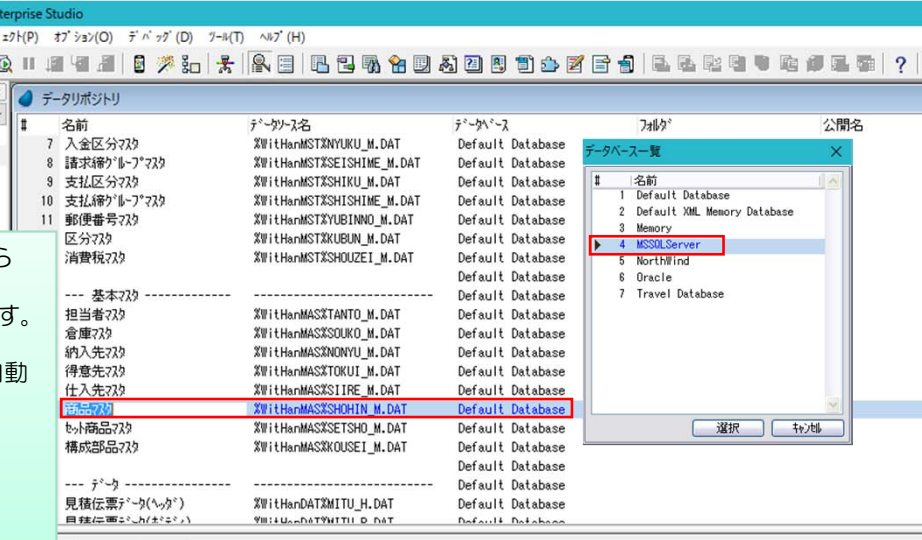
terprise Studio
ェクト(P) オプション(O) デバッグ(D) ツール(T) ヘルプ(H)

データリポジトリ

| # | 名前 | データソース名 | データベース | フォルダ | 公開名 |
|---|---|---|---|---|---|
| 7 | 入金区分マスタ | %WitHanMST%NYUKU_M.DAT | Default Database | | |
| 8 | 請求締グループマスタ | %WitHanMST%SEISHIME_M.DAT | Default Database | | |
| 9 | 支払区分マスタ | %WitHanMST%SHIKU_M.DAT | Default Database | | |
| 10 | 支払締グループマスタ | %WitHanMST%SHISHIME_M.DAT | Default Database | | |
| 11 | 郵便番号マスタ | %WitHanMST%YUBINNO_M.DAT | Default Database | | |
| | 区分マスタ | %WitHanMST%KUBUN_M.DAT | Default Database | | |
| | 消費税マスタ | %WitHanMST%SHOUZEI_M.DAT | Default Database | | |
| | | | Default Database | | |
| | --- 基本マスタ ------------ | ------------------------- | Default Database | | |
| | 担当者マスタ | %WitHanMAS%TANTO_M.DAT | Default Database | | |
| | 倉庫マスタ | %WitHanMAS%SOUKO_M.DAT | Default Database | | |
| | 納入先マスタ | %WitHanMAS%NONYU_M.DAT | Default Database | | |
| | 得意先マスタ | %WitHanMAS%TOKUI_M.DAT | Default Database | | |
| | 仕入先マスタ | %WitHanMAS%SIIRE_M.DAT | Default Database | | |
| | 商品マスタ | %WitHanMAS%SHOHIN_M.DAT | Default Database | | |
| | セット商品マスタ | %WitHanMAS%SETSHO_M.DAT | Default Database | | |
| | 構成部品マスタ | %WitHanMAS%KOUSEI_M.DAT | Default Database | | |
| | | | Default Database | | |
| | --- データ -------------- | ------------------------- | Default Database | | |
| | 見積伝票データ(ヘッダ) | %WitHanDAT%MITU_H.DAT | Default Database | | |
| | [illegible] | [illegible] | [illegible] | | |

ら
す。
動

データベース一覧

| # | 名前 |
|---|---|
| 1 | Default Database |
| 2 | Default XML Memory Database |
| 3 | Memory |
| 4 | MSSQLServer |
| 5 | NorthWind |
| 6 | Oracle |
| 7 | Travel Database |

選択 キャンセル